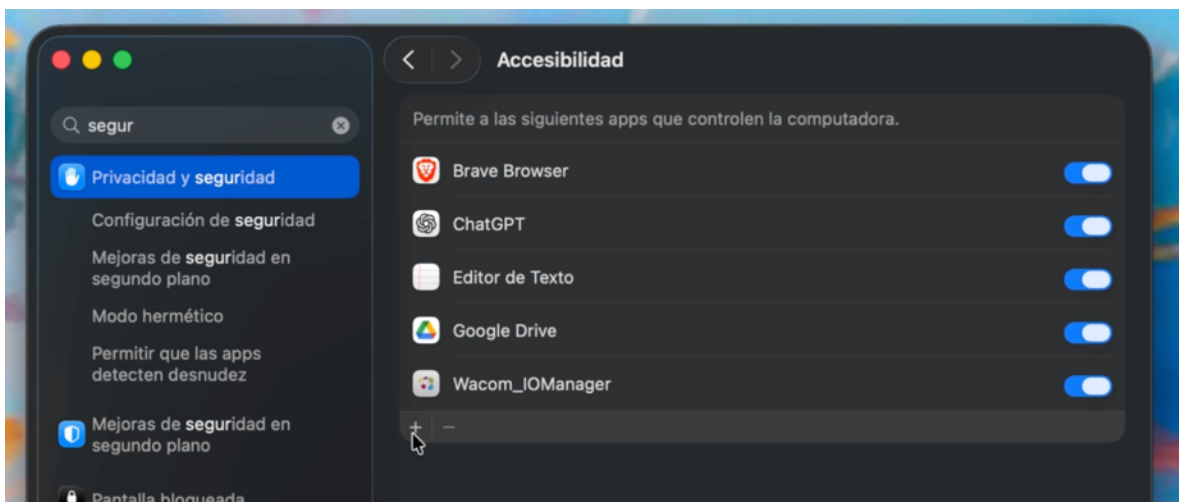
segur

Privacidad y seguridad

Configuración de seguridad

Mejoras de seguridad en segundo plano

Modo hermético

Permitir que las apps detecten desnudez

Mejoras de seguridad en segundo plano

Pantalla bloqueada

Accesibilidad

Permite a las siguientes apps que controlen la computadora.

Brave Browser

ChatGPT

Editor de Texto

Google Drive

Wacom_IOManager

+ −